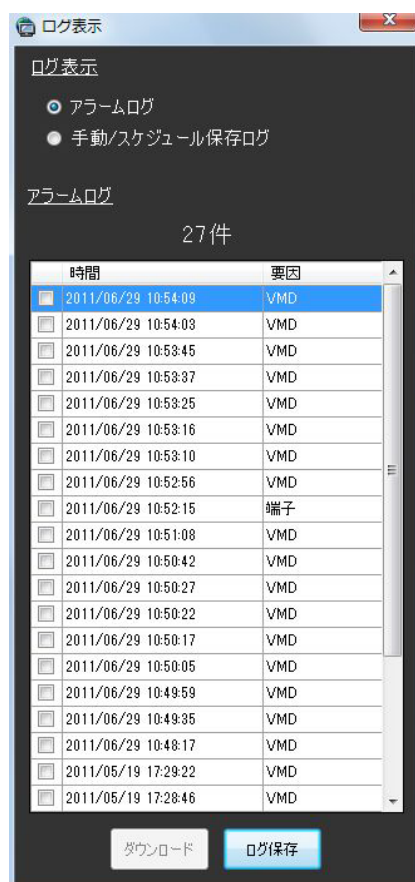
ログ表示

ログ表示

アラームログ

手動/スケジュール保存ログ

アラームログ

27件

| | 時間 | 要因 |
|---|---|---|
| | 2011/06/29 10:54:09 | VMD |
| | 2011/06/29 10:54:03 | VMD |
| | 2011/06/29 10:53:45 | VMD |
| | 2011/06/29 10:53:37 | VMD |
| | 2011/06/29 10:53:25 | VMD |
| | 2011/06/29 10:53:16 | VMD |
| | 2011/06/29 10:53:10 | VMD |
| | 2011/06/29 10:52:56 | VMD |
| | 2011/06/29 10:52:15 | 端子 |
| | 2011/06/29 10:51:08 | VMD |
| | 2011/06/29 10:50:42 | VMD |
| | 2011/06/29 10:50:27 | VMD |
| | 2011/06/29 10:50:22 | VMD |
| | 2011/06/29 10:50:17 | VMD |
| | 2011/06/29 10:50:05 | VMD |
| | 2011/06/29 10:49:59 | VMD |
| | 2011/06/29 10:49:35 | VMD |
| | 2011/06/29 10:48:17 | VMD |
| | 2011/05/19 17:29:22 | VMD |
| | 2011/05/19 17:28:46 | VMD |

ダウンロード

ログ保存